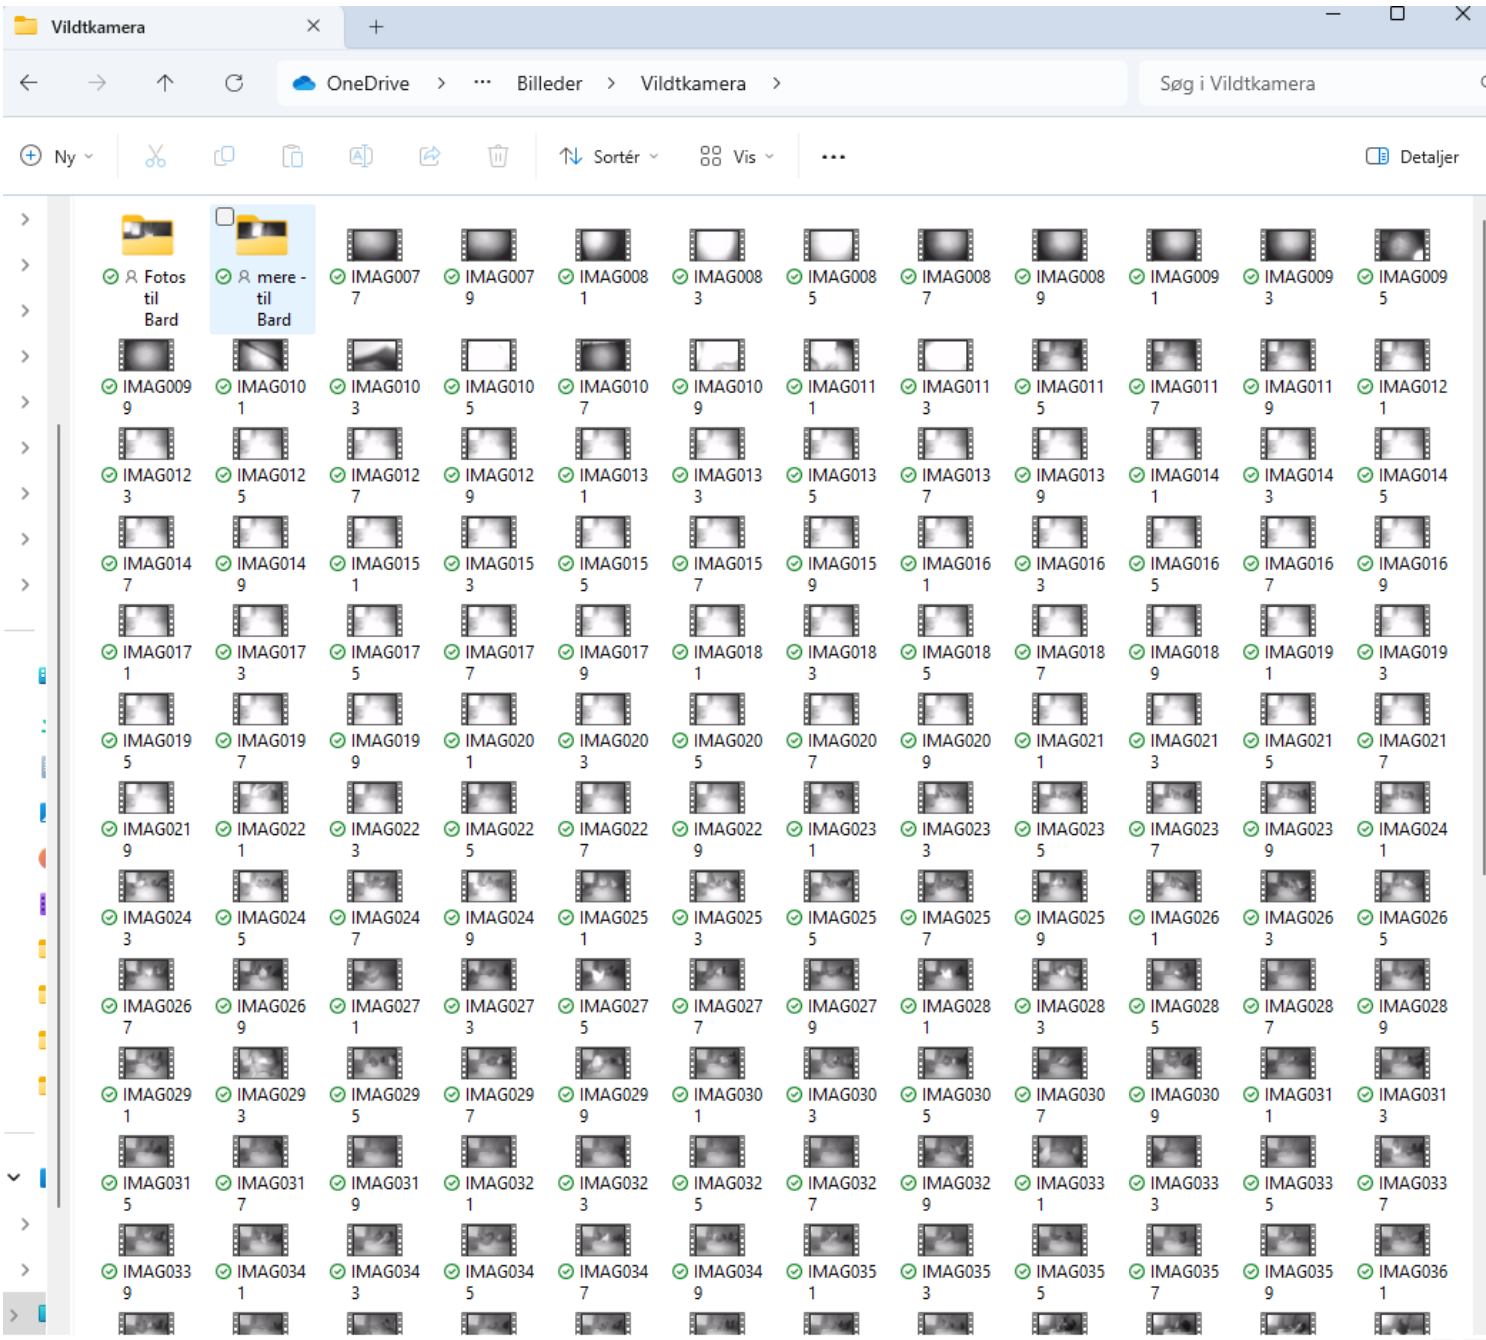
Vildtkamera ✕ +

OneDrive › ··· Billeder › Vildtkamera ›

Søg i Vildtkamera

Ny Sortér Vis ··· Detaljer

Fotos til Bard
mere - til Bard
IMAG0077
IMAG0079
IMAG0081
IMAG0083
IMAG0085
IMAG0087
IMAG0089
IMAG0091
IMAG0093
IMAG0095
IMAG0099
IMAG0101
IMAG0103
IMAG0105
IMAG0107
IMAG0109
IMAG0111
IMAG0113
IMAG0115
IMAG0117
IMAG0119
IMAG0121
IMAG0123
IMAG0125
IMAG0127
IMAG0129
IMAG0131
IMAG0133
IMAG0135
IMAG0137
IMAG0139
IMAG0141
IMAG0143
IMAG0145
IMAG0147
IMAG0149
IMAG0151
IMAG0153
IMAG0155
IMAG0157
IMAG0159
IMAG0161
IMAG0163
IMAG0165
IMAG0167
IMAG0169
IMAG0171
IMAG0173
IMAG0175
IMAG0177
IMAG0179
IMAG0181
IMAG0183
IMAG0185
IMAG0187
IMAG0189
IMAG0191
IMAG0193
IMAG0195
IMAG0197
IMAG0199
IMAG0201
IMAG0203
IMAG0205
IMAG0207
IMAG0209
IMAG0211
IMAG0213
IMAG0215
IMAG0217
IMAG0219
IMAG0221
IMAG0223
IMAG0225
IMAG0227
IMAG0229
IMAG0231
IMAG0233
IMAG0235
IMAG0237
IMAG0239
IMAG0241
IMAG0243
IMAG0245
IMAG0247
IMAG0249
IMAG0251
IMAG0253
IMAG0255
IMAG0257
IMAG0259
IMAG0261
IMAG0263
IMAG0265
IMAG0267
IMAG0269
IMAG0271
IMAG0273
IMAG0275
IMAG0277
IMAG0279
IMAG0281
IMAG0283
IMAG0285
IMAG0287
IMAG0289
IMAG0291
IMAG0293
IMAG0295
IMAG0297
IMAG0299
IMAG0301
IMAG0303
IMAG0305
IMAG0307
IMAG0309
IMAG0311
IMAG0313
IMAG0315
IMAG0317
IMAG0319
IMAG0321
IMAG0323
IMAG0325
IMAG0327
IMAG0329
IMAG0331
IMAG0333
IMAG0335
IMAG0337
IMAG0339
IMAG0341
IMAG0343
IMAG0345
IMAG0347
IMAG0349
IMAG0351
IMAG0353
IMAG0355
IMAG0357
IMAG0359
IMAG0361